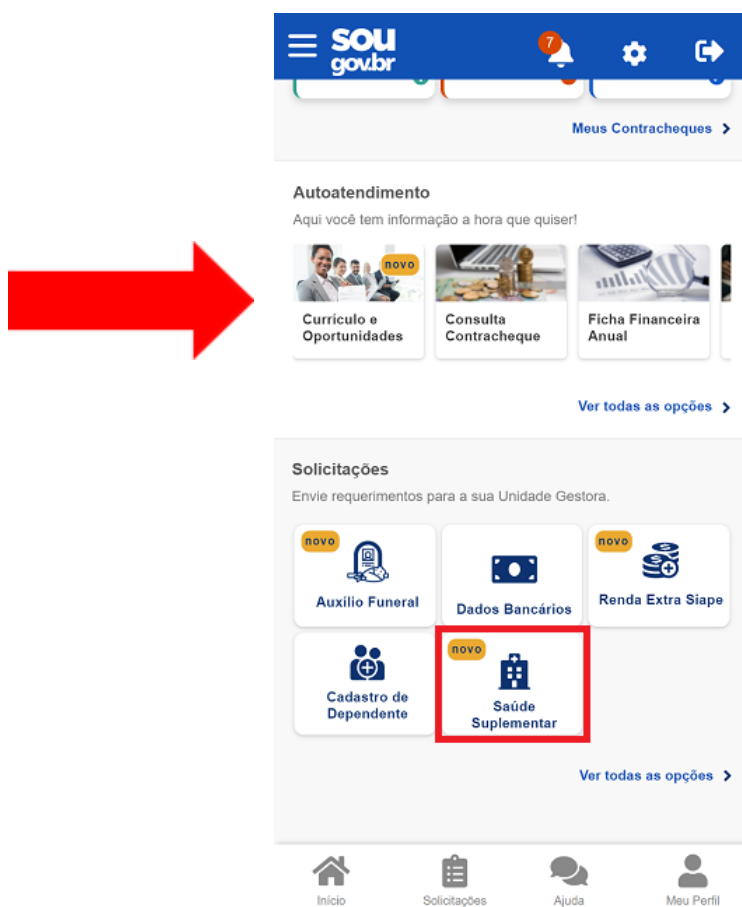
sou gov.br

7

Meus Contracheques

Autoatendimento

Aqui você tem informação a hora que quiser!

novo

Currículo e Oportunidades

Consulta Contracheque

Ficha Financeira Anual

Ver todas as opções

Solicitações

Envie requerimentos para a sua Unidade Gestora.

novo

Auxílio Funeral

Dados Bancários

novo

Renda Extra Siape

Cadastro de Dependente

novo

Saúde Suplementar

Ver todas as opções

Início

Solicitações

Ajuda

Meu Perfil